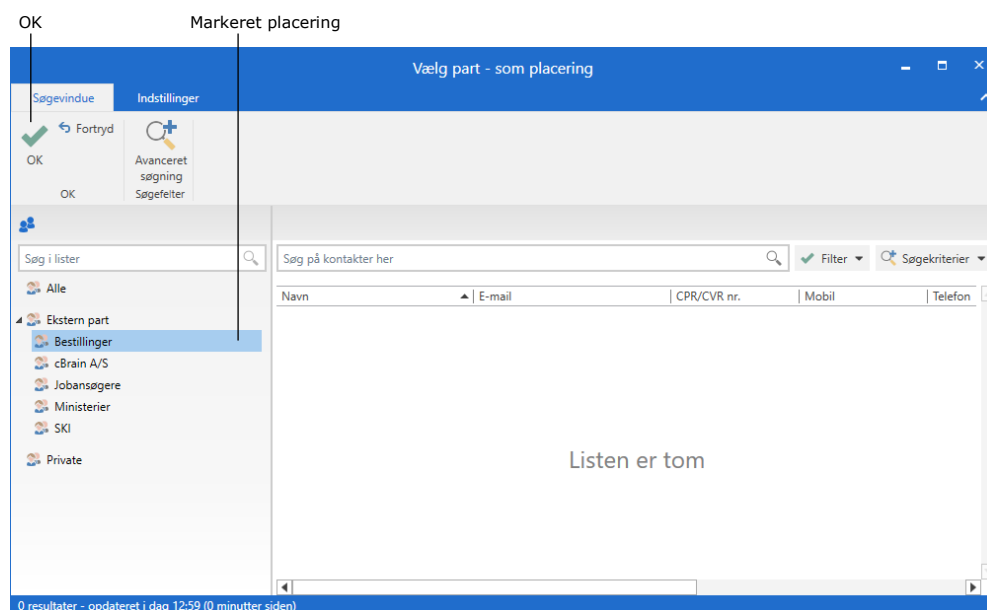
OK

Markeret placering

Vælg part - som placering

Søgevindue

Indstillinger

OK

Fortryd

OK

Avanceret søgning

Søgefelter

Søg i lister

Alle

Ekstern part

Bestillinger

cBrain A/S

Jobansøgere

Ministerier

SKI

Private

Søg på kontakter her

Filter

Søgekriterier

| Navn | E-mail | CPR/CVR nr. | Mobil | Telefon |
|---|---|---|---|---|

Listen er tom

0 resultater - opdateret i dag 12:59 (0 minutter siden)